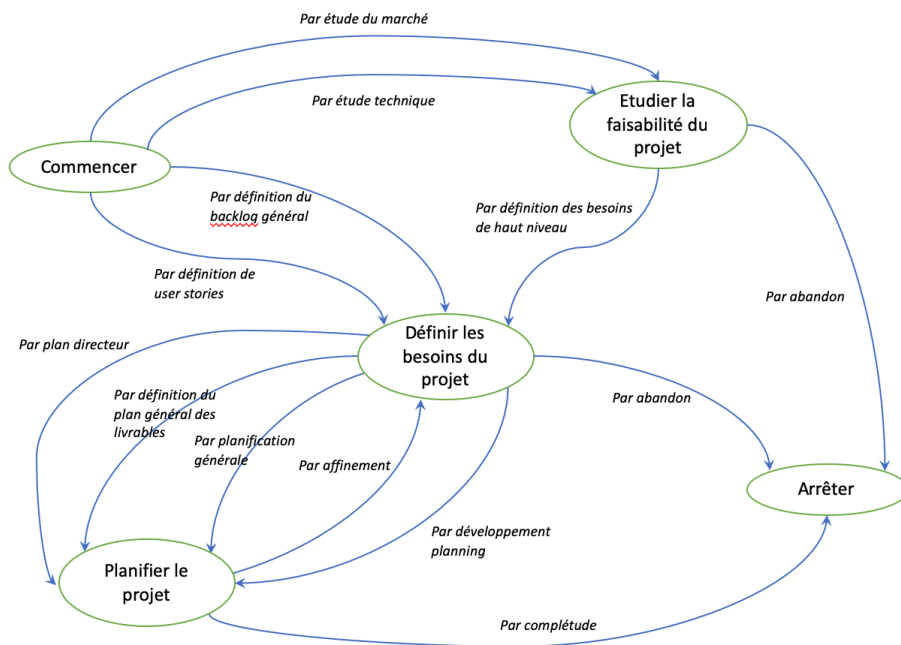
Par étude du marché

Par étude technique

Etudier la faisabilité du projet

Commencer

Par définition du backlog général

Par définition des besoins de haut niveau

Par définition de user stories

Par abandon

Par plan directeur

Définir les besoins du projet

Par définition du plan général des livrables

Par abandon

Par planification générale

Par affinement

Arrêter

Par développement planning

Planifier le projet

Par complétude